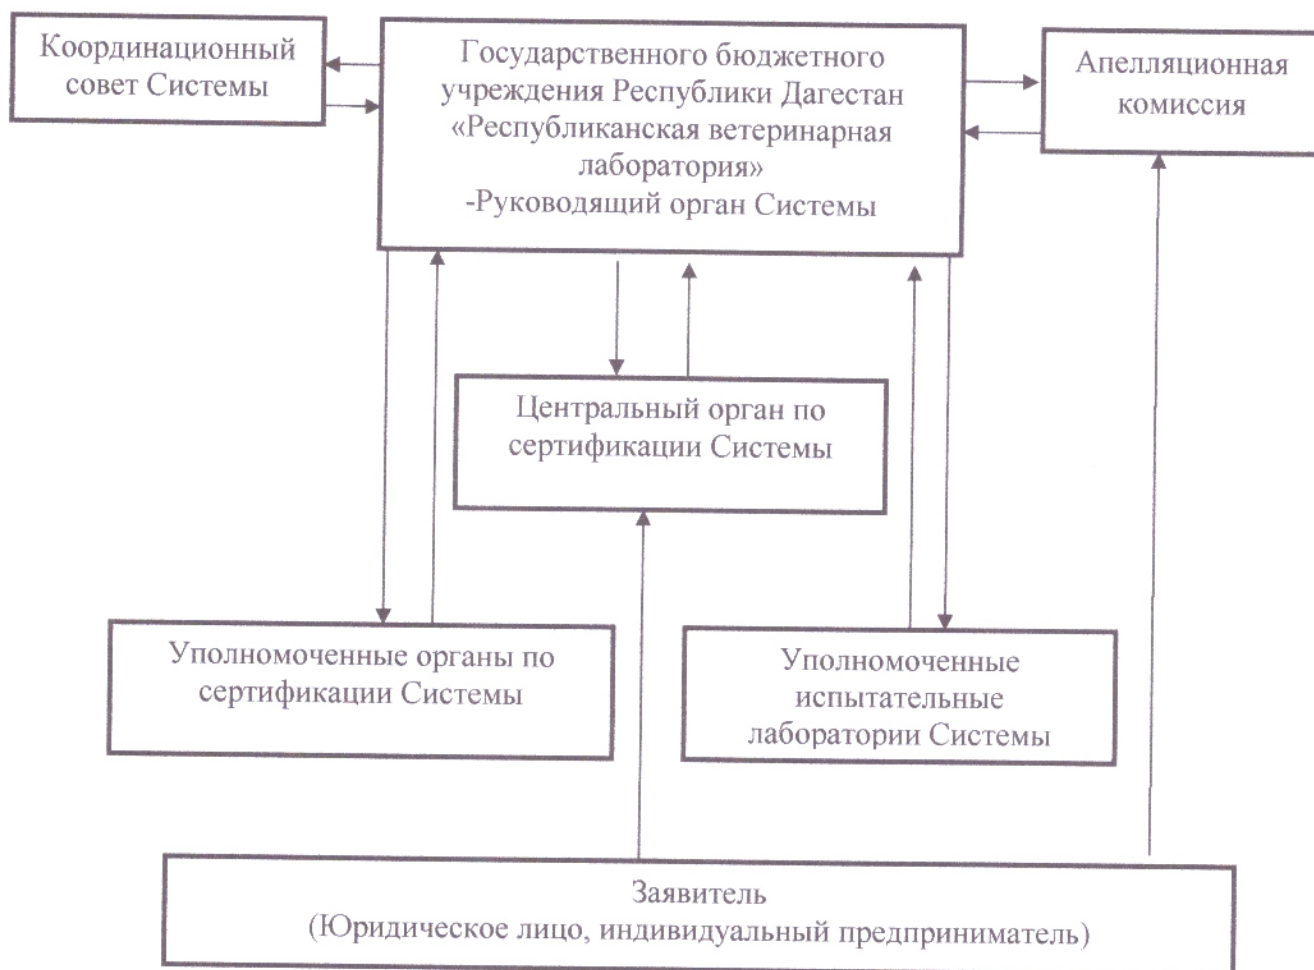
Координационный совет Системы

Государственного бюджетного учреждения Республики Дагестан «Республиканская ветеринарная лаборатория» -Руководящий орган Системы

Апелляционная комиссия

Центральный орган по сертификации Системы

Уполномоченные органы по сертификации Системы

Уполномоченные испытательные лаборатории Системы

Заявитель
(Юридическое лицо, индивидуальный предприниматель)